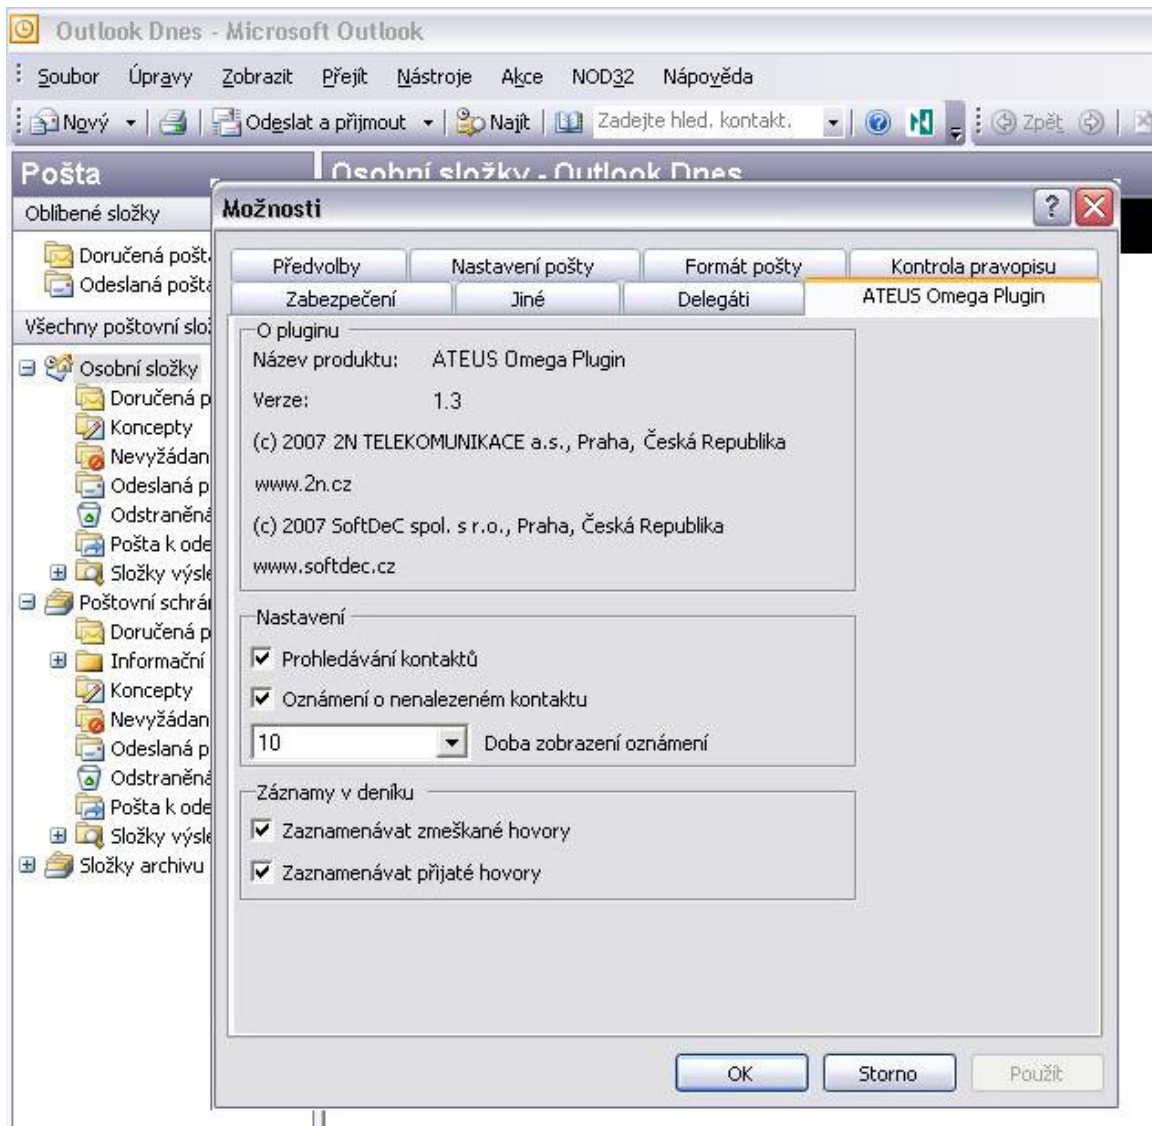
Outlook Dnes - Microsoft Outlook

Soubor Úpravy Zobrazit Přejít Nástroje Akce NOD32 Nápověda

Nový Odeslat a přijmout Najít Zadejte hled. kontakt. Zpět

Pošta
Oblíbené složky
Doručená pošt
Odeslaná pošt
Všechny poštovní slo
Osobní složky
Doručená p
Koncepty
Nevyžádan
Odeslaná p
Odstraněná
Pošta k ode
Složky výsl
Poštovní schrá
Doručená p
Informační
Koncepty
Nevyžádan
Odeslaná p
Odstraněná
Pošta k ode
Složky výsl
Složky archivu

Osobní složky - Outlook Dnes

Možnosti

Předvolby | Nastavení pošty | Formát pošty | Kontrola pravopisu
Zabezpečení | Jiné | Delegáti | ATEUS Omega Plugin

O pluginu
Název produktu: ATEUS Omega Plugin
Verze: 1.3
(c) 2007 2N TELEKOMUNIKACE a.s., Praha, Česká Republika
www.2n.cz
(c) 2007 SoftDeC spol. s r.o., Praha, Česká Republika
www.softdec.cz

Nastavení
Prohledávání kontaktů
Oznámení o nenalezeném kontaktu
10 Doba zobrazení oznámení

Záznamy v deníku
Zaznamenávat zmeškané hovory
Zaznamenávat přijaté hovory

OK Storno Použít